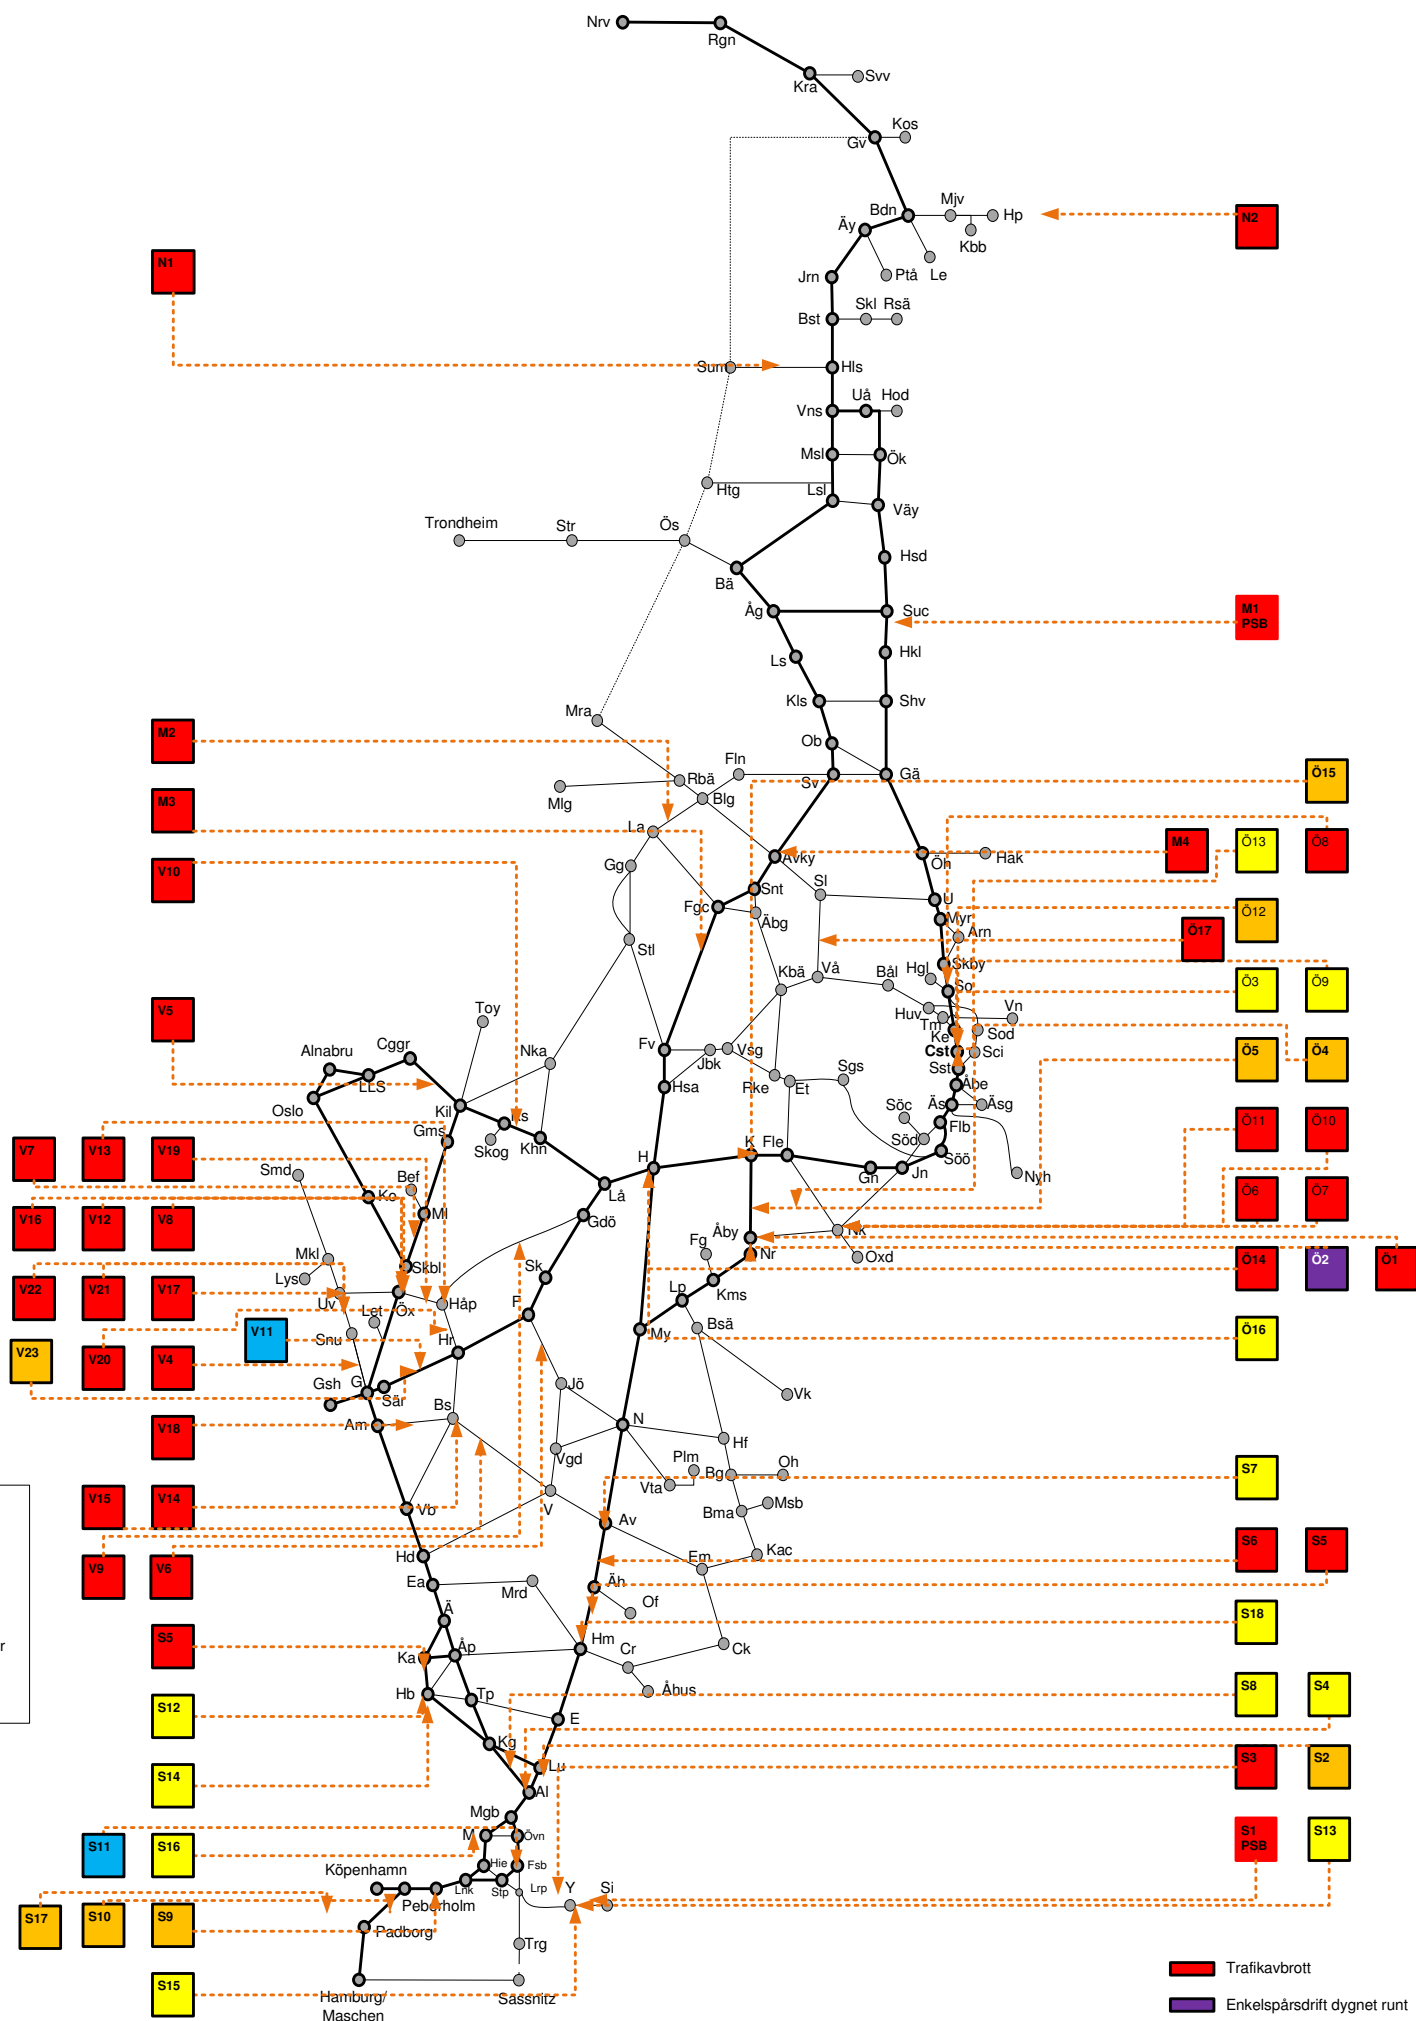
Nrv
Rgn
Kra
Svv
Kos
Gv
Bdn
Mjv
Hp
N2
Äy
Kbb
Jrn
Ptå
Le
N1
Skl
Rså
Bst
Sum
Hls
Uå
Hod
Vns
Msl
Ök
Htg
Lsl
Väy
Trondheim
Str
Ös
Hsd
Bä
Åg
Suc
M1 PSB
Ls
Hkl
Kls
Shv
Mra
Ob
M2
Fln
Rbä
Sv
Gä
Ö15
Mlg
Blg
M3
La
M4
Ö13
Ö8
Avky
Öh
Hak
Gg
Snt
V10
Sl
U
Fgc
Äbg
Myr
Ö12
Arn
Ö17
Stl
Kbä
Vå
Bål
Hgl
Skby
Ö3
Ö9
So
V5
Toy
Huv
Vn
Tm
Ke
Sod
Cst
Sci
Ö5
Ö4
Alnabru
Cggr
Nka
Fv
Vsg
Jbk
Sst
Sgs
LLS
Hsa
Rke
Et
Abe
Oslo
Kil
Ls
Söc
Äs
Åsg
Gms
Skog
Khn
Ö11
Ö10
V7
V13
V19
Smd
Söd
Flb
H
K
Fle
Söö
Bef
Gn
Jn
Nyh
Ko
Lå
V16
V12
V8
Ml
Gdö
Ö6
Ö7
Åby
Nk
Fg
Mkl
Skbl
Nr
Oxd
Ö14
Ö2
Ö1
V22
V21
V17
Lys
Sk
Uv
Håp
Kms
Let
Öx
F
Lp
V11
Snu
Hr
My
Bsä
Ö16
V23
V20
V4
Gsh
G
Jö
Vk
Sär
Bs
N
Am
V18
Hf
Vgd
Plm
Bg
Oh
S7
Vta
V
Vb
Bma
Msb
V15
V14
Av
S6
S5
Hd
Em
Kac
V9
V6
Ea
Mrd
Äh
Of
Ä
S18
S5
Hm
Cr
Ck
Åp
Ka
Åbus
Hb
Tp
S8
S4
S12
E
Kg
S3
S2
Lu
S14
Al
Mgb
M
Övn
S1 PSB
S13
S11
S16
Hie
Fsb
Köpenhamn
Lnk
Stp
Lrp
Y
Si
Peberholm
S17
S10
S9
Padborg
Trg
S15
Hamburg/ Maschen
Sassnitz
Trafikavbrott
Enkelspårsdrift dygnet runt
r